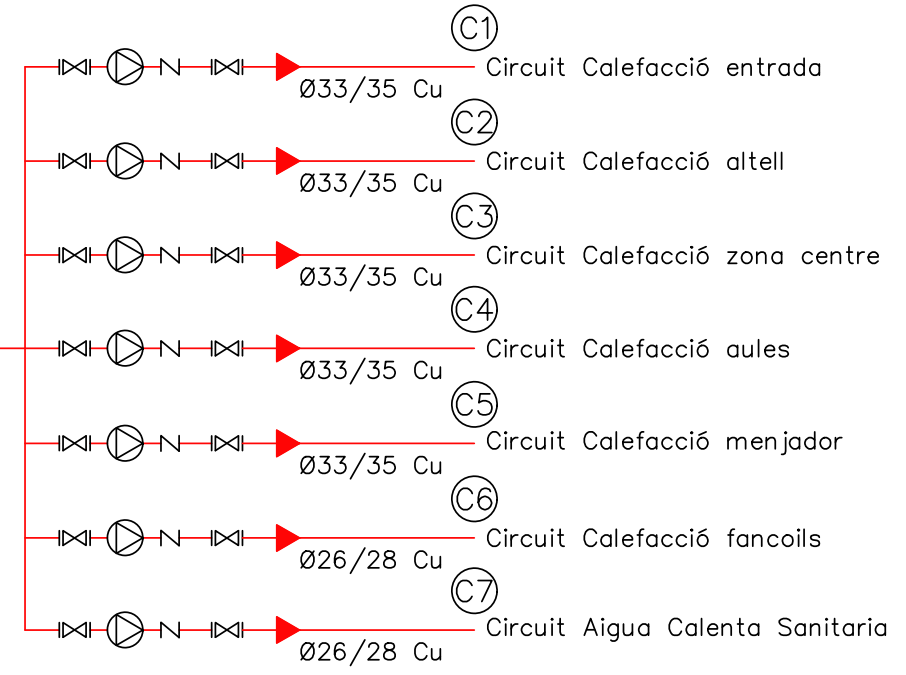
C1
Circuit Calefacció entrada
Ø33/35 Cu

C2
Circuit Calefacció altell
Ø33/35 Cu

C3
Circuit Calefacció zona centre
Ø33/35 Cu

C4
Circuit Calefacció aules
Ø33/35 Cu

C5
Circuit Calefacció menjador
Ø33/35 Cu

C6
Circuit Calefacció fancoils
Ø26/28 Cu

C7
Circuit Aigua Calenta Sanitaria
Ø26/28 Cu